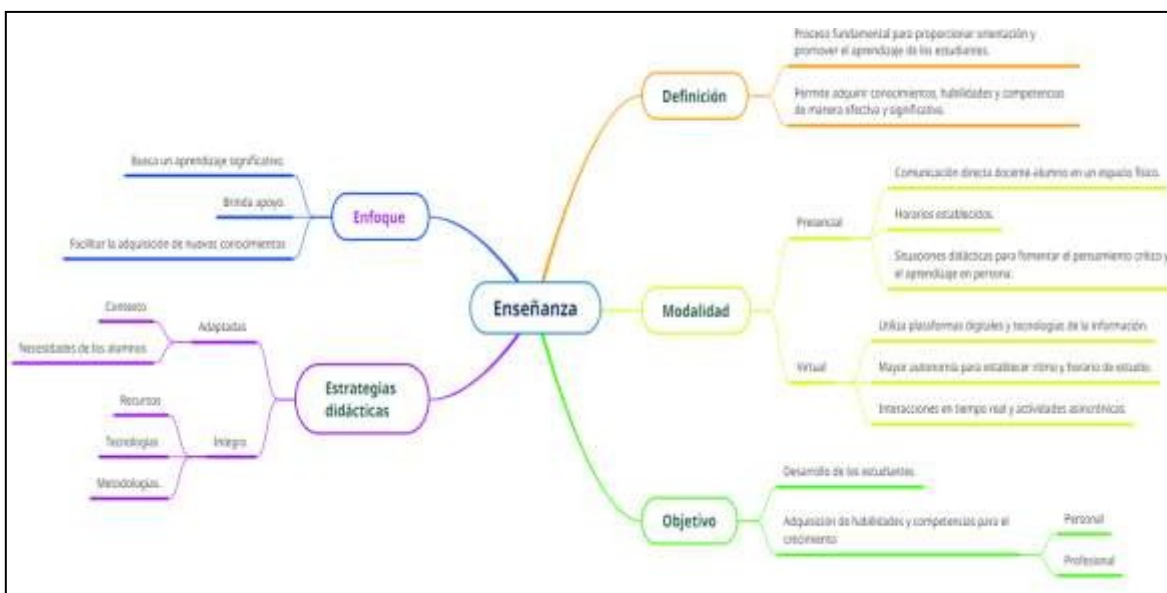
Enseñanza

Definición

Proceso fundamental para proporcionar orientación y promover el aprendizaje de los estudiantes.

Permite adquirir conocimientos, habilidades y competencias de manera efectiva y significativa.

Modalidad

Presencial

Comunicación directa docente-alumno en un espacio físico.

Horarios establecidos.

Situaciones didácticas para fomentar el pensamiento crítico y el aprendizaje en persona.

Virtual

Utiliza plataformas digitales y tecnologías de la información.

Mayor autonomía para establecer ritmo y horario de estudio.

Interacciones en tiempo real y actividades asincrónicas.

Objetivo

Desarrollo de los estudiantes.

Adquisición de habilidades y competencias para el crecimiento

Personal

Profesional

Enfoque

Busca un aprendizaje significativo.

Brinda apoyo.

Facilitar la adquisición de nuevos conocimientos

Estrategias didácticas

Adaptadas

Contexto

Necesidades de los alumnos

Integro

Recursos

Tecnologías

Metodologías.